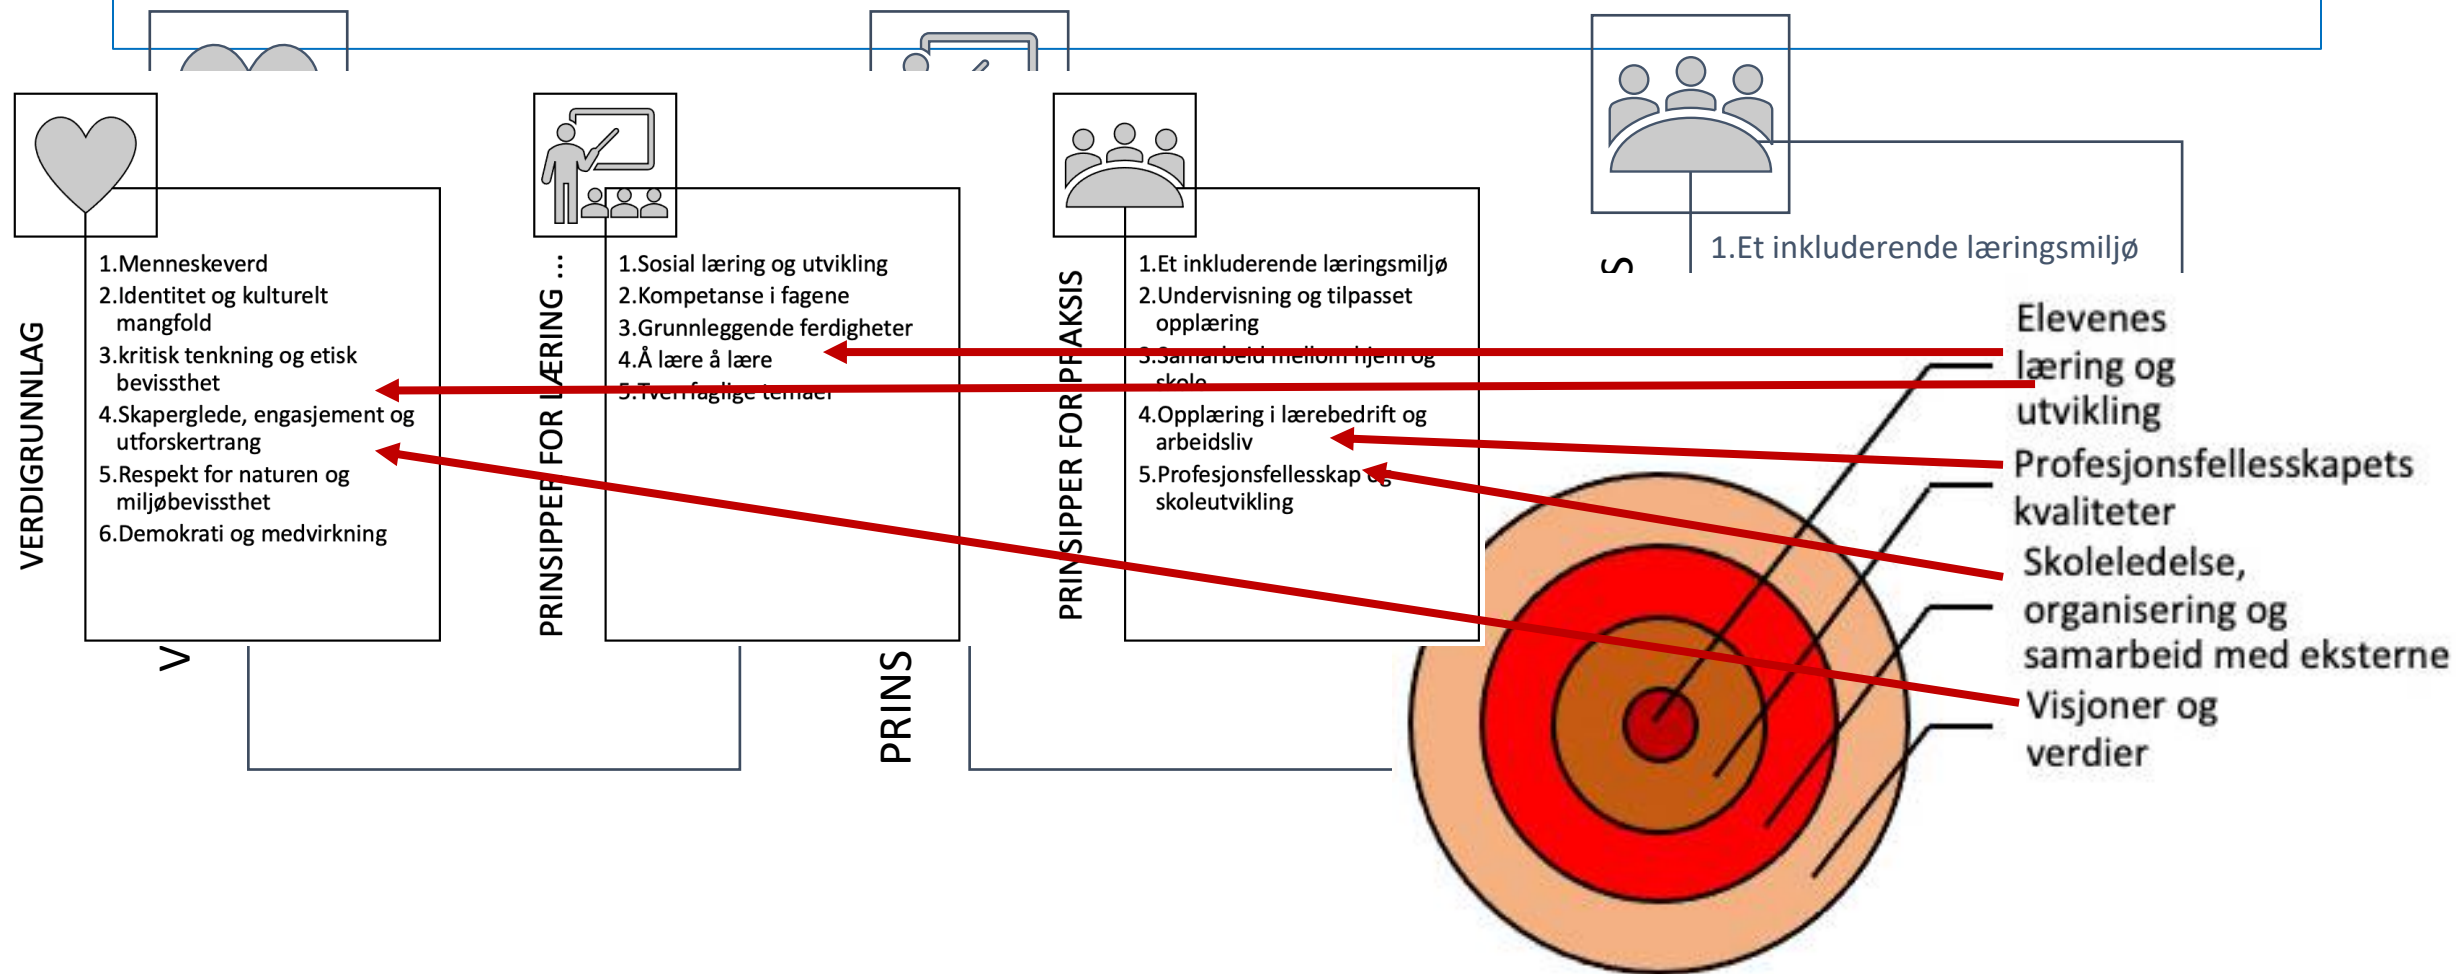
VERDIGRUNNLAG

1.Menneskeverd
2.Identitet og kulturelt mangfold
3.kritisk tenkning og etisk bevissthet
4.Skaperglede, engasjement og utforskertrang
5.Respekt for naturen og miljøbevissthet
6.Demokrati og medvirkning

V

PRINSIPPER FOR LÆRING ...

1.Sosial læring og utvikling
2.Kompetanse i fagene
3.Grunnleggende ferdigheter
4.Å lære å lære
5.Tverrfaglige temaer

PRINS

PRINSIPPER FOR PRAKSIS

1.Et inkluderende læringsmiljø
2.Undervisning og tilpasset opplæring
3.Samarbeid mellom hjem og skole
4.Opplæring i lærebedrift og arbeidsliv
5.Profesjonsfellesskap og skoleutvikling

S

1.Et inkluderende læringsmiljø

Elevenes læring og utvikling
Profesjonsfellesskapets kvaliteter
Skoleledelse, organisering og samarbeid med eksterne
Visjoner og verdier